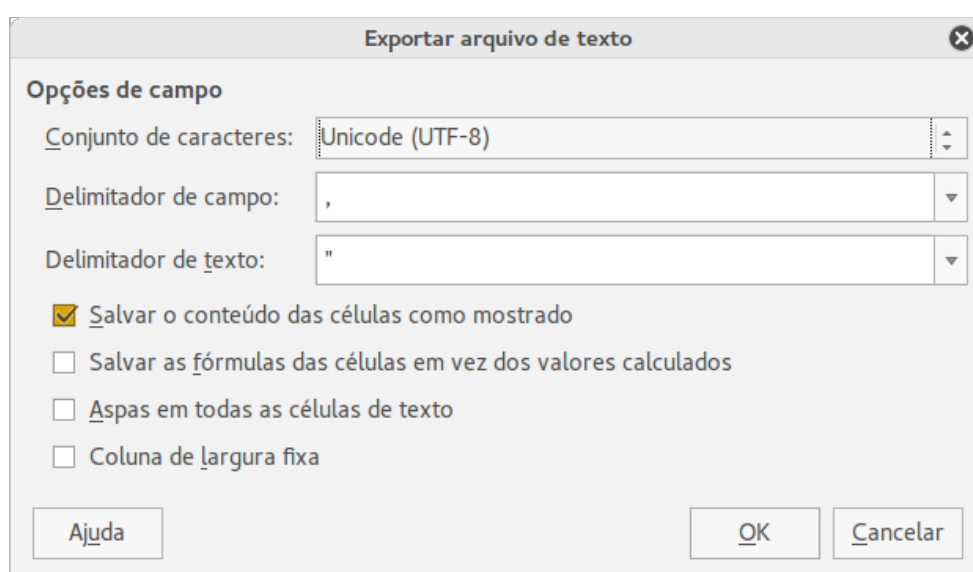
Exportar arquivo de texto

Opções de campo

Conjunto de caracteres: Unicode (UTF-8)

Delimitador de campo: ,

Delimitador de texto: "

Salvar o conteúdo das células como mostrado

Salvar as fórmulas das células em vez dos valores calculados

Aspas em todas as células de texto

Coluna de largura fixa

Ajuda

OK

Cancelar